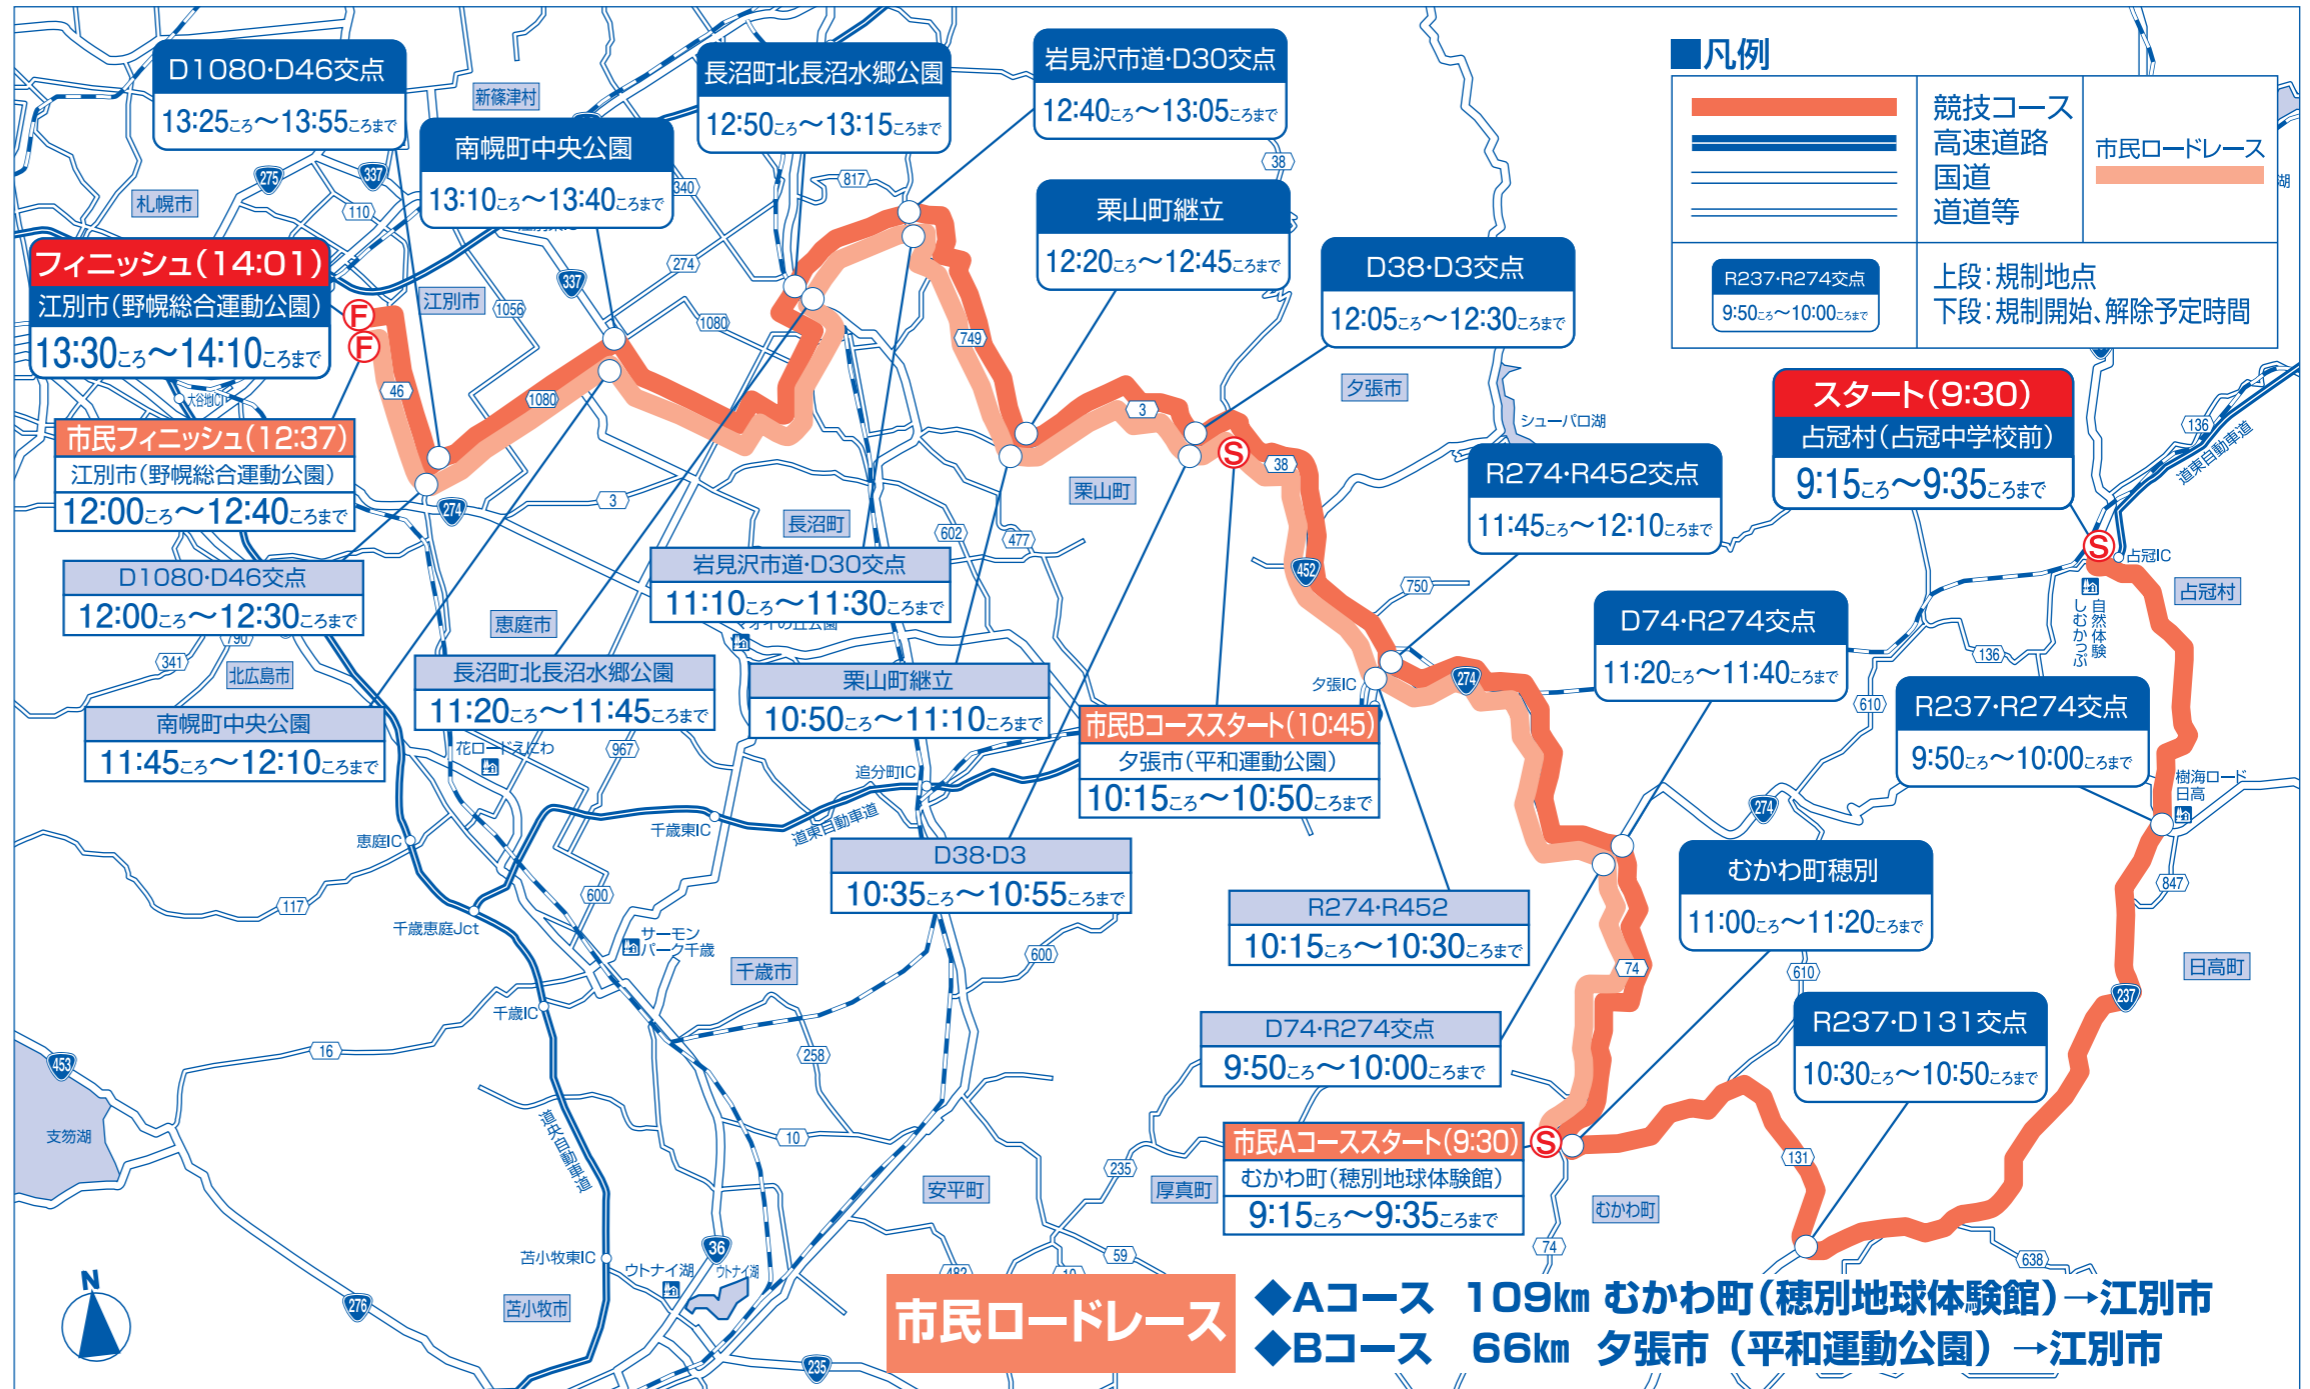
D1080·D46交点
13:25ころ〜13:55ころまで

長沼町北長沼水郷公園
12:50ころ〜13:15ころまで

岩見沢市道·D30交点
12:40ころ〜13:05ころまで

■凡例

競技コース
高速道路
国道
道道等

市民ロードレース

R237·R274交点
9:50ころ〜10:00ころまで

上段:規制地点
下段:規制開始、解除予定時間

南幌町中央公園
13:10ころ〜13:40ころまで

栗山町継立
12:20ころ〜12:45ころまで

D38·D3交点
12:05ころ〜12:30ころまで

フィニッシュ(14:01)
江別市(野幌総合運動公園)
13:30ころ〜14:10ころまで

市民フィニッシュ(12:37)
江別市(野幌総合運動公園)
12:00ころ〜12:40ころまで

スタート(9:30)
占冠村(占冠中学校前)
9:15ころ〜9:35ころまで

R274·R452交点
11:45ころ〜12:10ころまで

D1080·D46交点
12:00ころ〜12:30ころまで

岩見沢市道·D30交点
11:10ころ〜11:30ころまで

D74·R274交点
11:20ころ〜11:40ころまで

長沼町北長沼水郷公園
11:20ころ〜11:45ころまで

栗山町継立
10:50ころ〜11:10ころまで

R237·R274交点
9:50ころ〜10:00ころまで

南幌町中央公園
11:45ころ〜12:10ころまで

市民Bコーススタート(10:45)
夕張市(平和運動公園)
10:15ころ〜10:50ころまで

D38·D3
10:35ころ〜10:55ころまで

むかわ町穂別
11:00ころ〜11:20ころまで

R274·R452
10:15ころ〜10:30ころまで

D74·R274交点
9:50ころ〜10:00ころまで

R237·D131交点
10:30ころ〜10:50ころまで

市民Aコーススタート(9:30)
むかわ町(穂別地球体験館)
9:15ころ〜9:35ころまで

新篠津村 札幌市 江別市 北広島市 恵庭市 長沼町 栗山町 夕張市 シューパロ湖 占冠村 千歳市 安平町 厚真町 むかわ町 日高町 苫小牧市 支笏湖 夕張IC 占冠IC 追分町IC 千歳東IC 恵庭IC 千歳恵庭Jct 千歳IC 苫小牧東IC ウトナイ湖 道東自動車道 道央自動車道 樹海ロード日高 花ロードえにわ サーモンパーク千歳 しむかっぷ自然体験 大谷地IC N

市民ロードレース
◆Aコース 109km むかわ町(穂別地球体験館)→江別市
◆Bコース 66km 夕張市(平和運動公園)→江別市